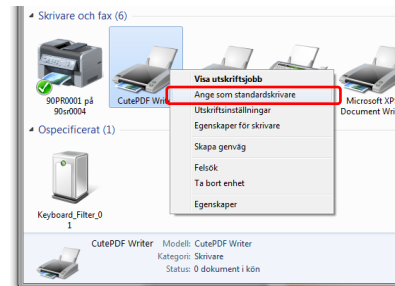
Skrivare och fax (6)

90PR0001 på 90sr0004

CutePDF Writ

Microsoft XP Document Wri

Visa utskriftsjobb
Ange som standardskrivare
Utskriftsinställningar
Egenskaper för skrivare
Skapa genväg
Felsök
Ta bort enhet
Egenskaper

Ospecificerat (1)

Keyboard_Filter_01

CutePDF Writer Modell: CutePDF Writer
Kategori: Skrivare
Status: 0 dokument i kön